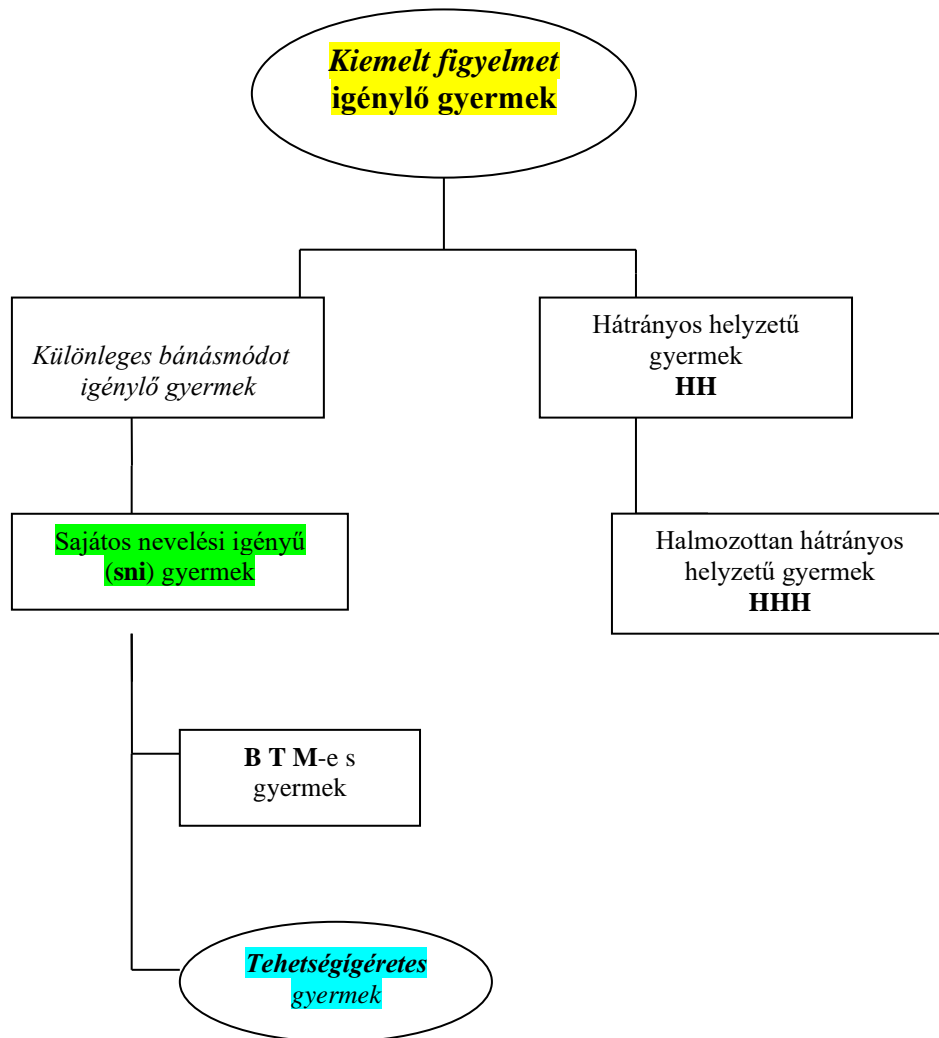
Kiemelt figyelmet igénylő gyermek

Különleges bánásmódot igénylő gyermek

Hátrányos helyzetű gyermek
HH

Sajátos nevelési igényű (sni) gyermek

Halmozottan hátrányos helyzetű gyermek
HHH

B T M-e s gyermek

Tehetségígéretes gyermek